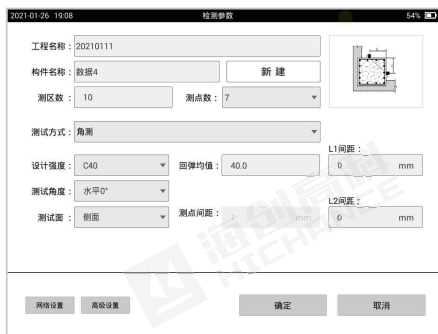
2021-01-26 19:08 检测参数 54%

工程名称：20210111

构件名称：数据4

新 建

测区数：10

测点数：7

测试方式：角测

L1间距：

设计强度：C40

回弹均值：40.0

0 mm

测试角度：水平0°

L2间距：

测试面：侧面

测点间距：

mm

0 mm

网络设置

高级设置

确定

取消